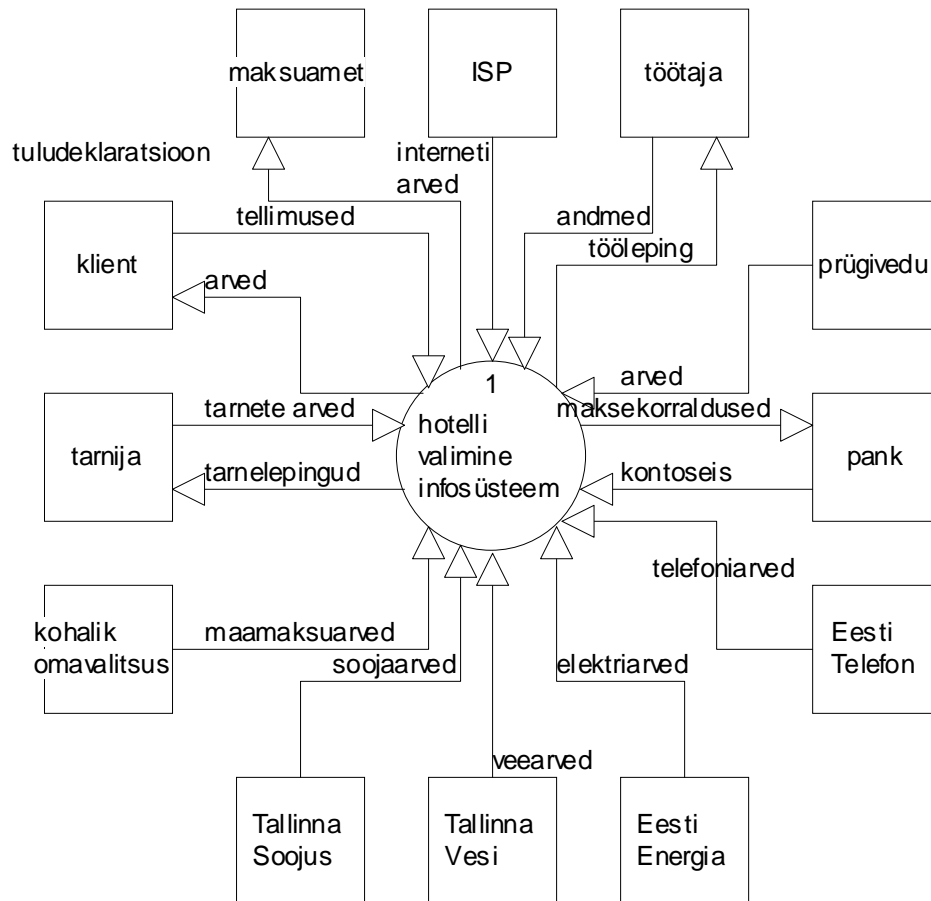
maksuamet

ISP

töötaja

tuludeklaratsioon

interneti arved

tellimused

andmed

tööleping

klient

arved

prügivedu

1
hotelli valimine infosüsteem

arved

tarnete arved

maksekorraldused

tarnija

tarnelepingud

kontoseis

pank

telefoniarved

kohalik omavalitsus

maamaksuarved

soojaarved

elektriarved

Eesti Telefon

veearved

Tallinna Soojus

Tallinna Vesi

Eesti Energia